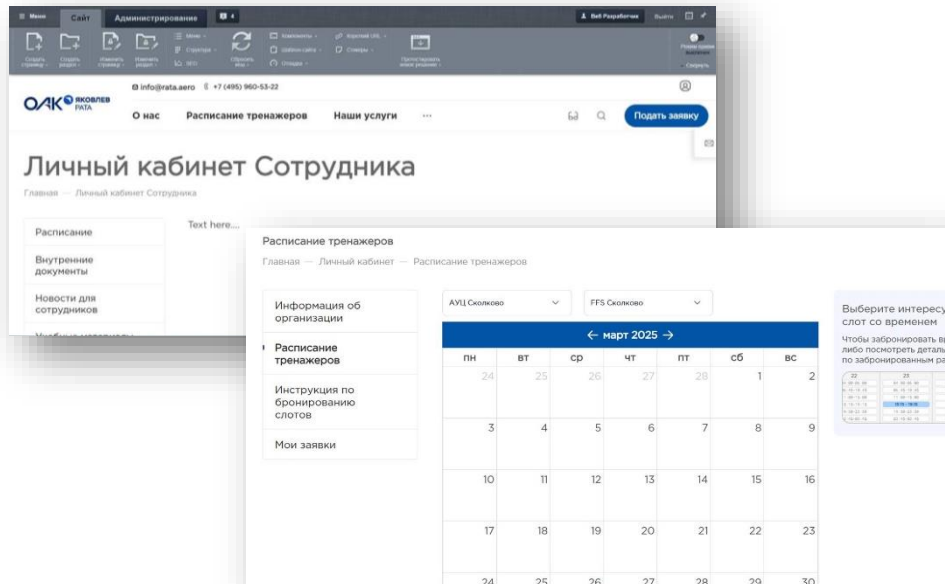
Меню Сайт Администрирование

Bell Разработчик Выйти

Создать страницу Создать раздел Изменить страницу Изменить раздел Меню Структура SEO Сбросить кеш Компоненты Шаблон сайта Отладка Короткий URL Стикеры Протестировать новое решение Режим правки Сверуть

info@rata.aero +7 (495) 960-53-22

ОАК ЯКОВЛЕВ РАТА

О нас Расписание тренажеров Наши услуги ··· Подать заявку

Личный кабинет Сотрудника

Главная — Личный кабинет Сотрудника

Расписание

Внутренние документы

Новости для сотрудников

Text here...

Расписание тренажеров

Главная — Личный кабинет — Расписание тренажеров

Информация об организации

Расписание тренажеров

Инструкция по бронированию слотов

Мои заявки

АУЦ Сколково

FFS Сколково

← март 2025 →

| пн | вт | ср | чт | пт | сб | вс |
|---|---|---|---|---|---|---|
| 24 | 25 | 26 | 27 | 28 | 1 | 2 |
| 3 | 4 | 5 | 6 | 7 | 8 | 9 |
| 10 | 11 | 12 | 13 | 14 | 15 | 16 |
| 17 | 18 | 19 | 20 | 21 | 22 | 23 |
| 24 | 25 | 26 | 27 | 28 | 29 | 30 |

Выберите интересу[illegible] слот со временем

Чтобы забронировать в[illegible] либо посмотреть детал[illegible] по забронированным р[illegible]